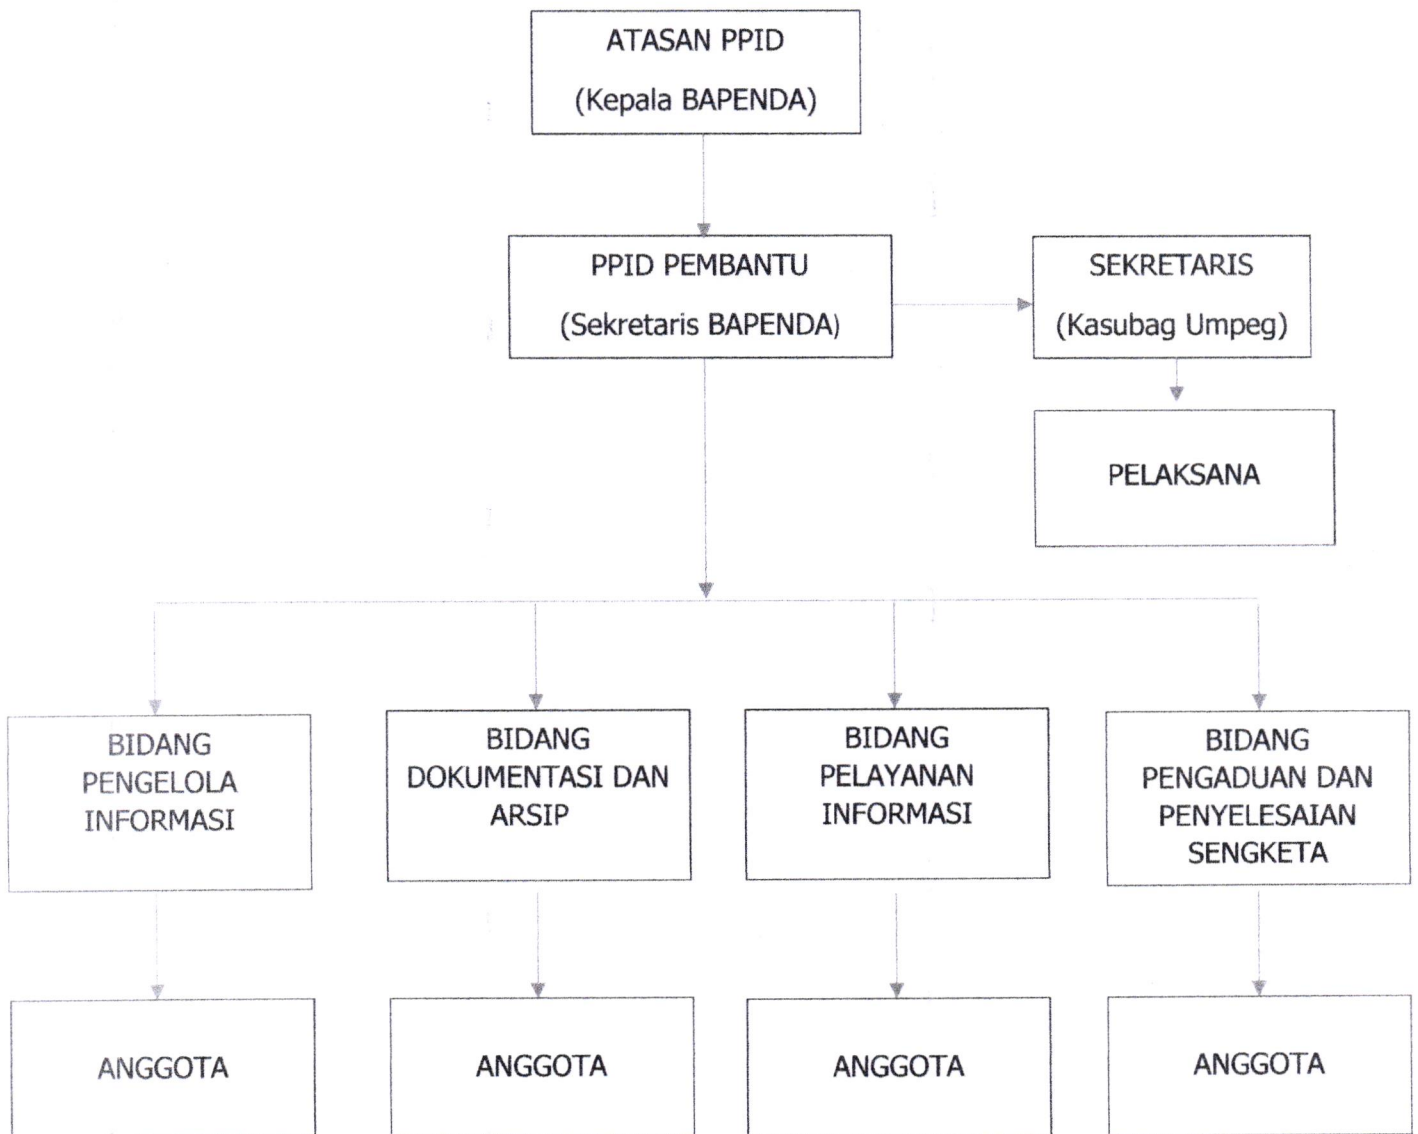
ATASAN PPID
(Kepala BAPENDA)

PPID PEMBANTU
(Sekretaris BAPENDA)

SEKRETARIS
(Kasubag Umpeg)

PELAKSANA

BIDANG PENGELOLA INFORMASI

BIDANG DOKUMENTASI DAN ARSIP

BIDANG PELAYANAN INFORMASI

BIDANG PENGADUAN DAN PENYELESAIAN SENGKETA

ANGGOTA

ANGGOTA

ANGGOTA

ANGGOTA